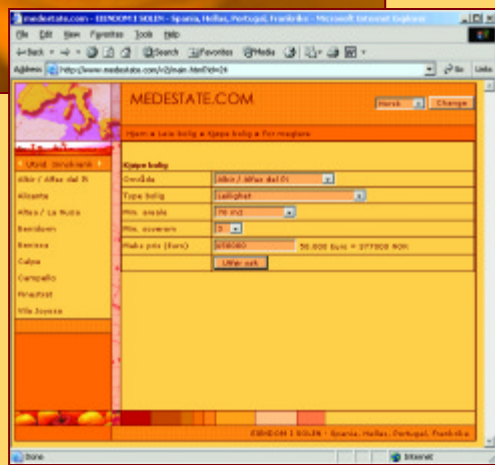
medestate.com - EIENDOM I SOLEN - Spania, Hellas, Portugal, Frankrike - Microsoft Internet Explorer

File Edit View Favorites Tools Help

Back Search Favorites Media

Address http://www.medestate.com/v2/main.html?id=26 Go Links

MEDESTATE.COM

Norsk Change

Hjem ▸ Selg bolig ▸ Kjøpe bolig ▸ For meglere

Utvid områder

Albir / Alfaz del Pi

Alicante

Altea / La Nucia

Benidorm

Benissa

Calpe

Campello

Finestrat

Villa Joyosa

Kjøpe bolig

| | |
|---|---|
| Område | Albir / Alfaz del Pi |
| Type bolig | Leilighet |
| Min. areale | 70 m2 |
| Min. soverom | 3 |
| Maks pris (Euro) | 650000 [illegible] |
| | Utfør søk |

EIENDOM I SOLEN - Spania, Hellas, Portugal, Frankrike

Done Internet